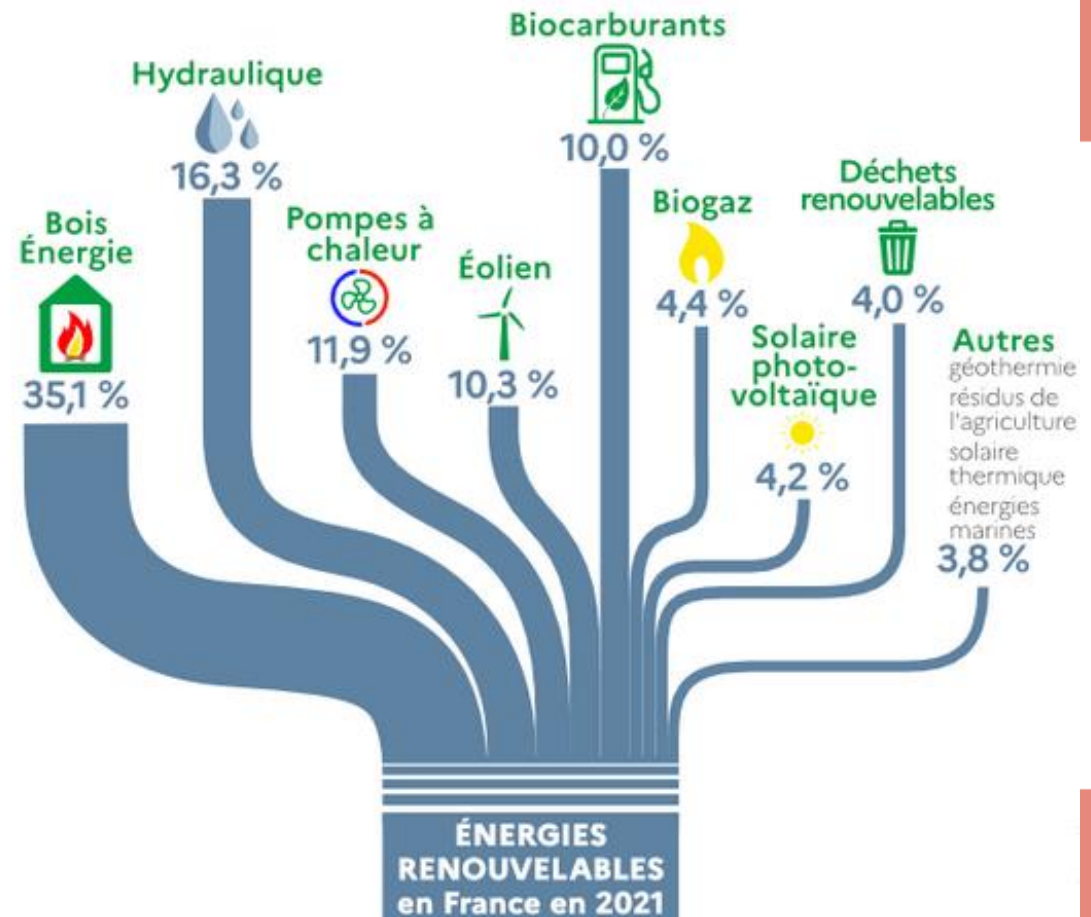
Biocarburants
10,0 %

Hydraulique
16,3 %

Bois Énergie
35,1 %

Pompes à chaleur
11,9 %

Éolien
10,3 %

Biogaz
4,4 %

Déchets renouvelables
4,0 %

Solaire photovoltaïque
4,2 %

Autres
géothermie
résidus de l'agriculture
solaire thermique
énergies marines
3,8 %

ÉNERGIES RENOUVELABLES en France en 2021